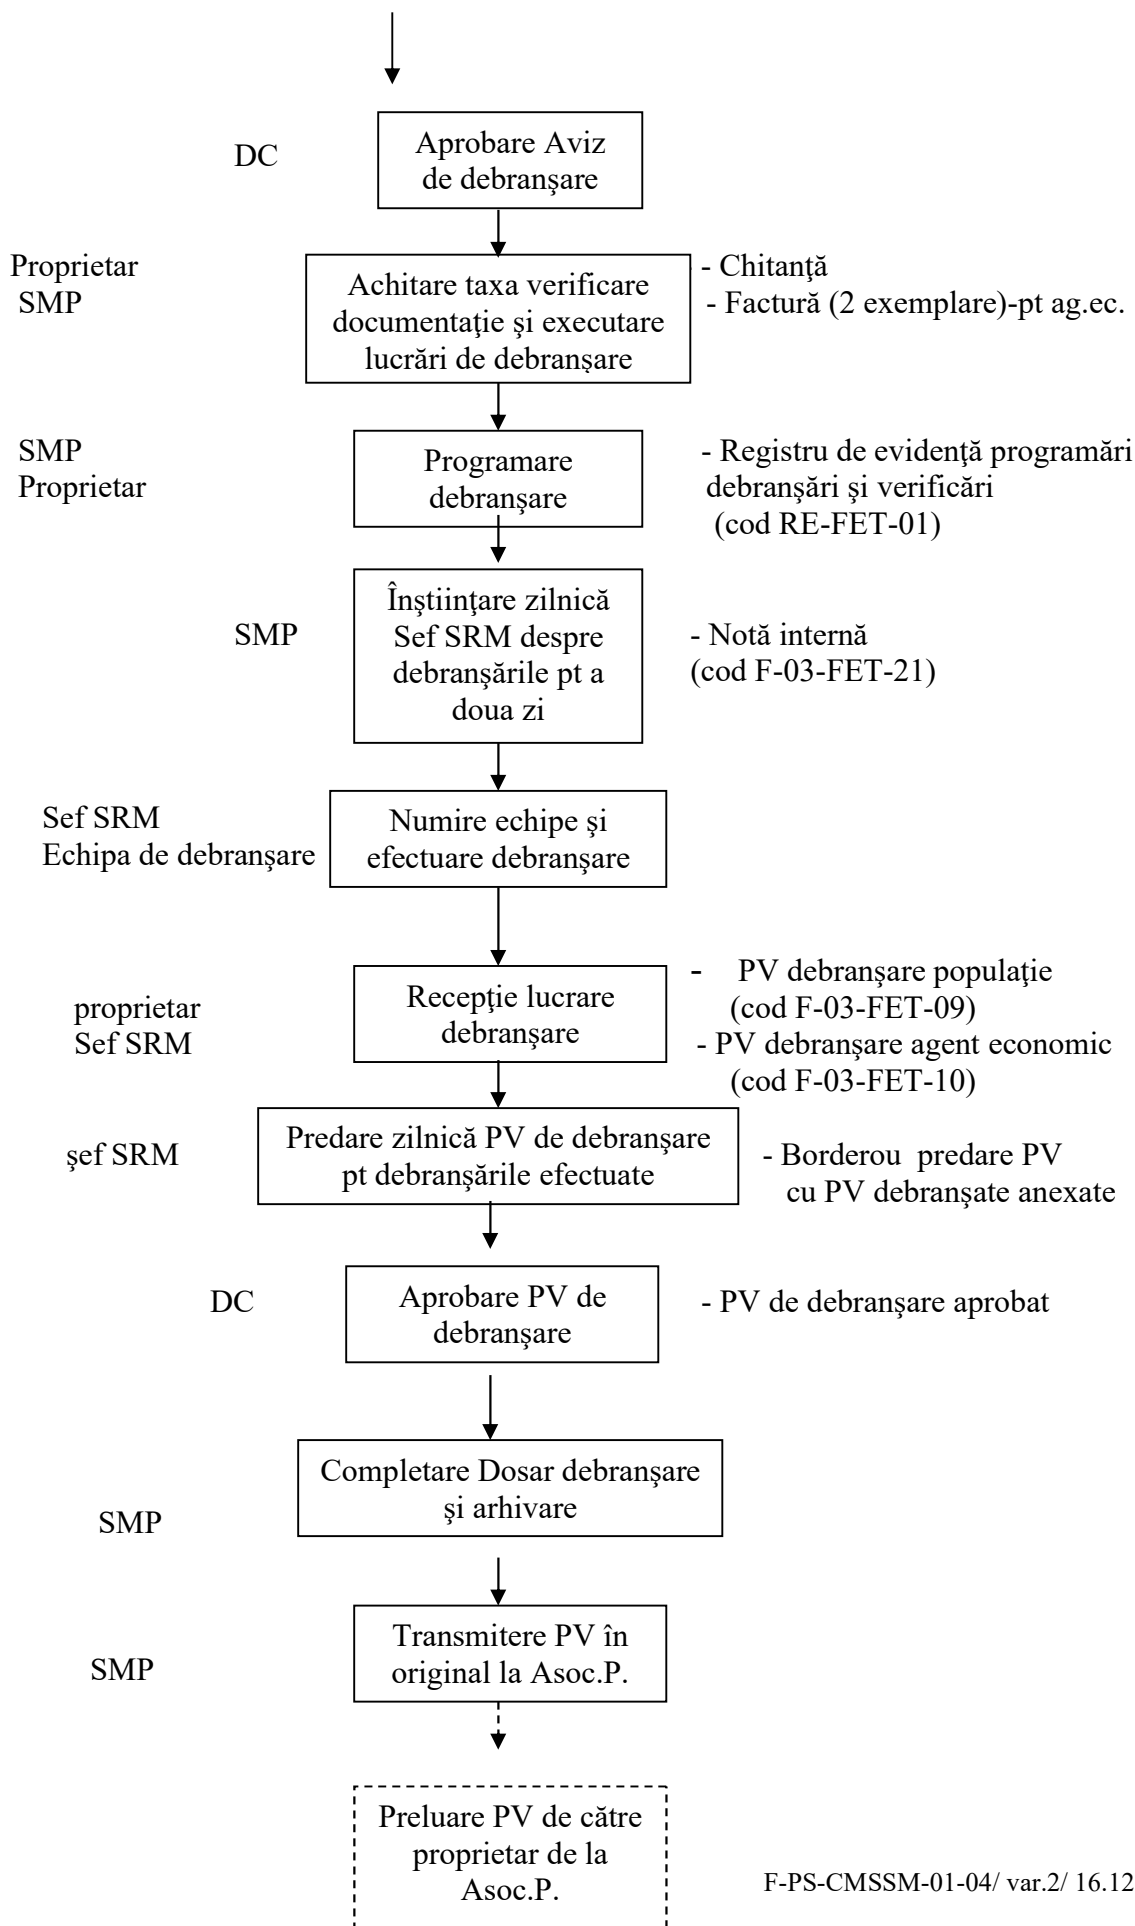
DC

Aprobare Aviz de debranşare

Proprietar
SMP

Achitare taxa verificare documentaţie şi executare lucrări de debranşare

- Chitanţă
- Factură (2 exemplare)-pt ag.ec.

SMP
Proprietar

Programare debranşare

- Registru de evidenţă programări debranşări şi verificări (cod RE-FET-01)

SMP

Înştiinţare zilnică Sef SRM despre debranşările pt a doua zi

- Notă internă (cod F-03-FET-21)

Sef SRM
Echipa de debranşare

Numire echipe şi efectuare debranşare

proprietar
Sef SRM

Recepţie lucrare debranşare

- PV debranşare populaţie (cod F-03-FET-09)
- PV debranşare agent economic (cod F-03-FET-10)

şef SRM

Predare zilnică PV de debranşare pt debranşările efectuate

- Borderou predare PV cu PV debranşate anexate

DC

Aprobare PV de debranşare

- PV de debranşare aprobat

SMP

Completare Dosar debranşare şi arhivare

SMP

Transmitere PV în original la Asoc.P.

Preluare PV de către proprietar de la Asoc.P.

F-PS-CMSSM-01-04/ var.2/ 16.12